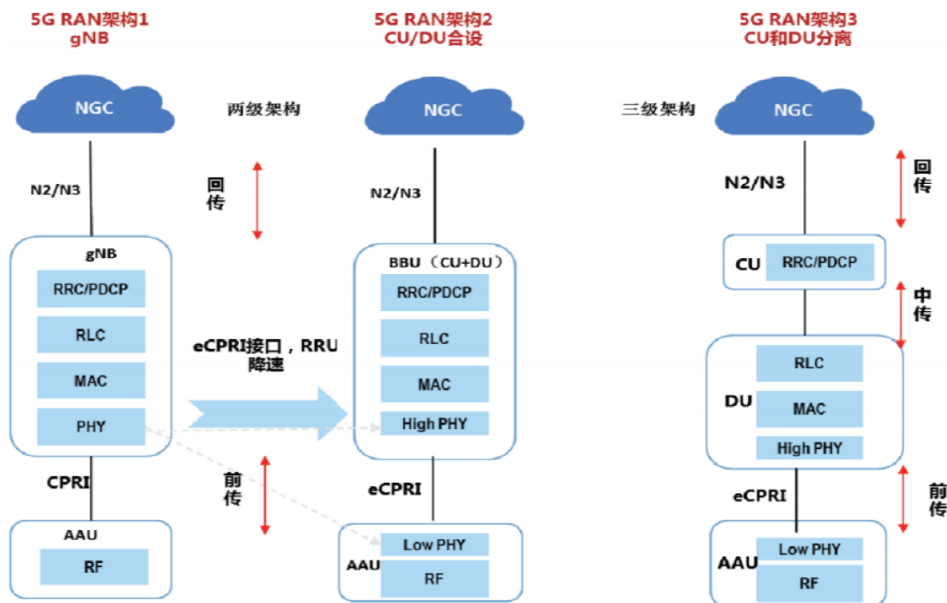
5G RAN架构1
gNB

5G RAN架构2
CU/DU合设

5G RAN架构3
CU和DU分离

NGC

两级架构

NGC

三级架构

NGC

N2/N3

回传

N2/N3

N2/N3

回传

gNB

RRC/PDCP

RLC

MAC

PHY

BBU（CU+DU）

RRC/PDCP

RLC

MAC

High PHY

eCPRI接口，RRU降速

CU

RRC/PDCP

中传

DU

RLC

MAC

High PHY

CPRI

前传

eCPRI

eCPRI

前传

AAU

RF

AAU

Low PHY

RF

AAU

Low PHY

RF